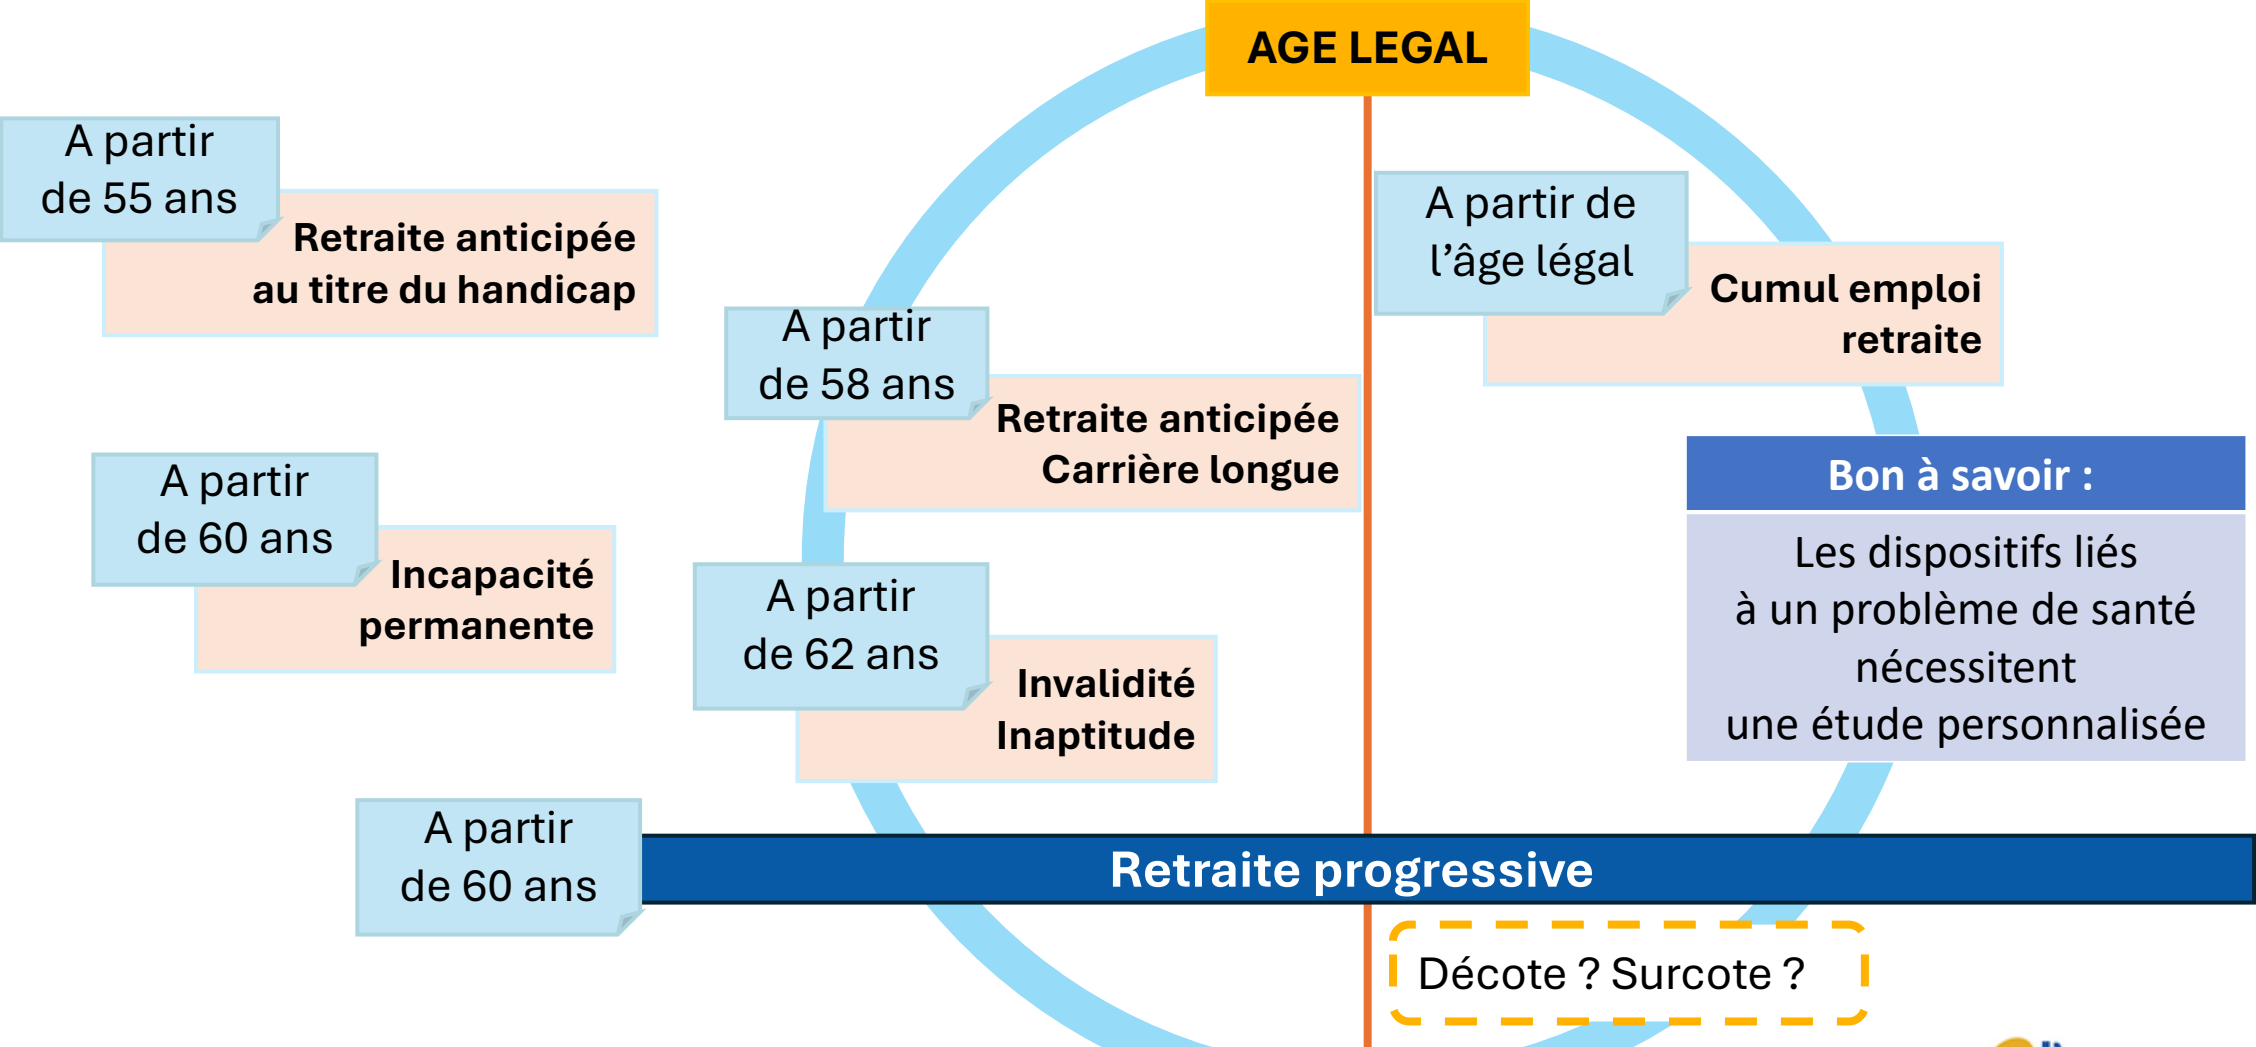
AGE LEGAL

A partir de 55 ans

Retraite anticipée au titre du handicap

A partir de 58 ans

Retraite anticipée Carrière longue

A partir de l'âge légal

Cumul emploi retraite

A partir de 60 ans

Incapacité permanente

A partir de 62 ans

Invalidité Inaptitude

Bon à savoir :

Les dispositifs liés à un problème de santé nécessitent une étude personnalisée

A partir de 60 ans

Retraite progressive

Décote ? Surcote ?